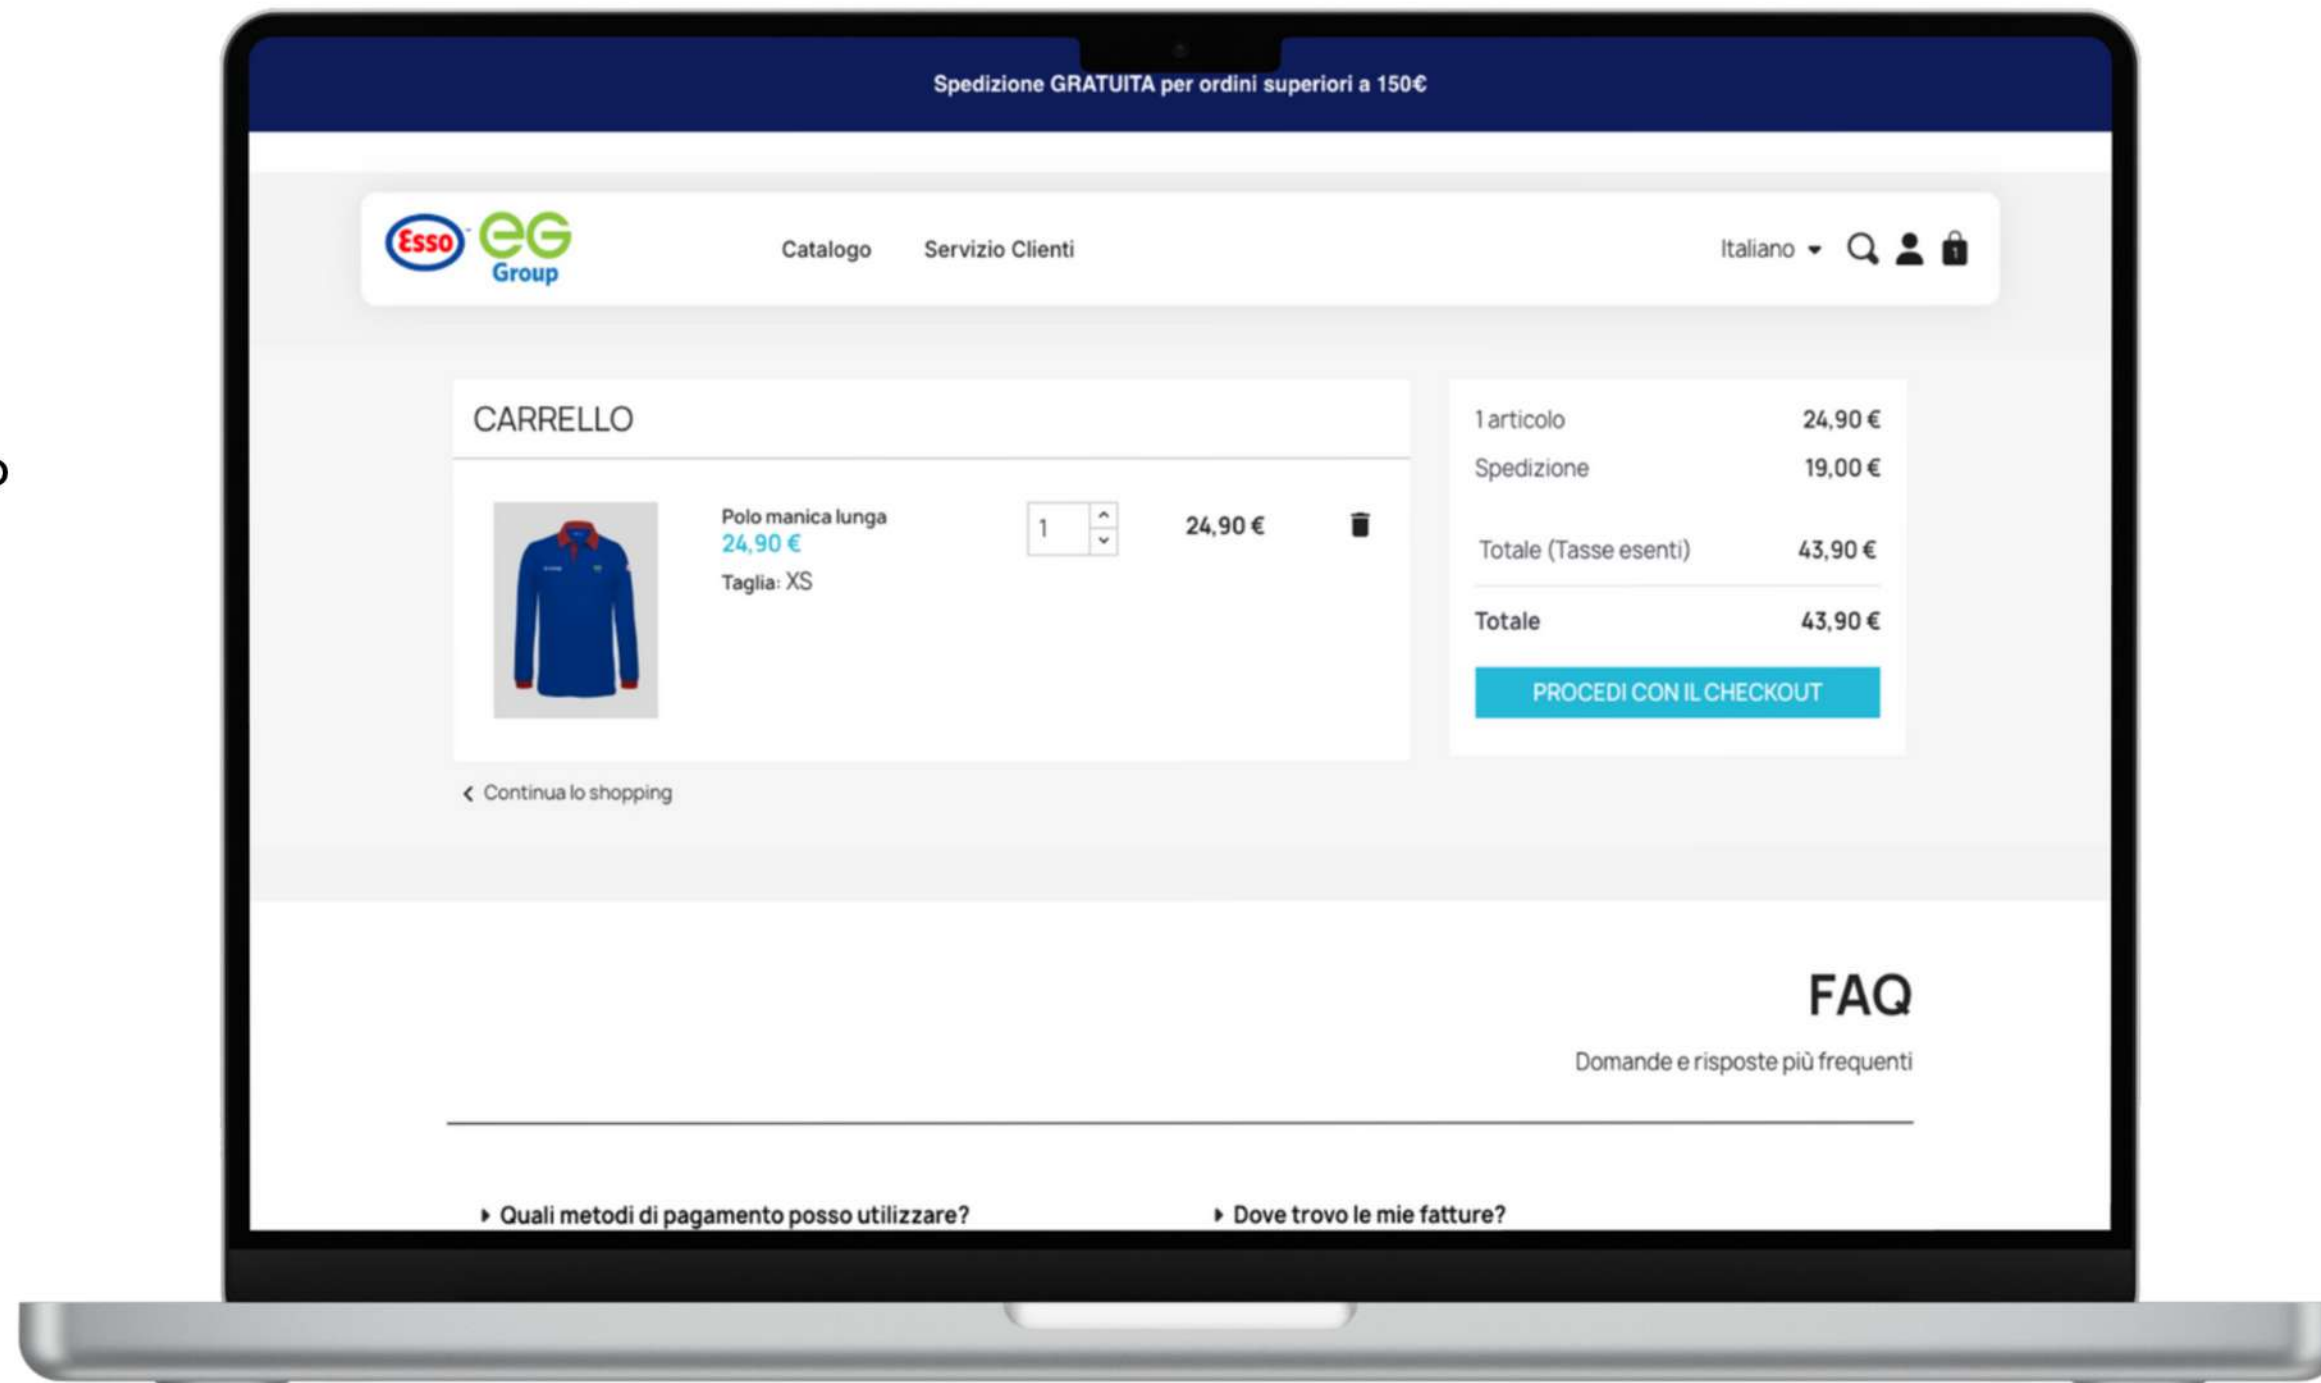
Spedizione GRATUITA per ordini superiori a 150€

Esso eG Group

Catalogo Servizio Clienti

Italiano

1

CARRELLO

Polo manica lunga
24,90 €
Taglia: XS

1

24,90 €

1 articolo 24,90 €
Spedizione 19,00 €

Totale (Tasse esenti) 43,90 €

Totale 43,90 €

PROCEDI CON IL CHECKOUT

Continua lo shopping

FAQ

Domande e risposte più frequenti

Quali metodi di pagamento posso utilizzare?

Dove trovo le mie fatture?